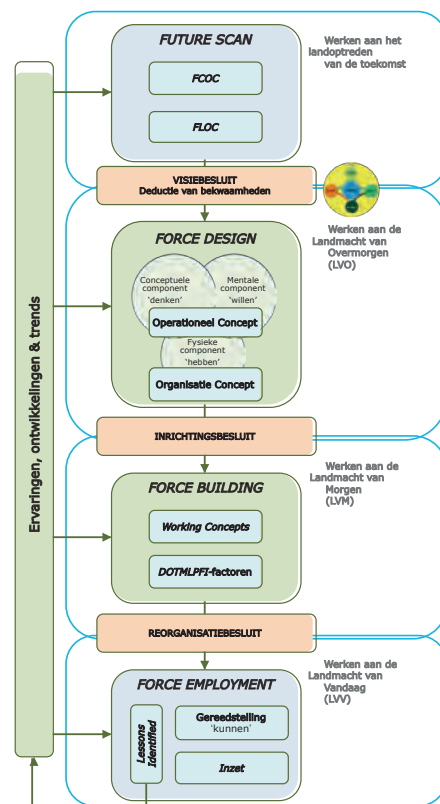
Ervaringen, ontwikkelingen & trends

FUTURE SCAN

FCOC

FLOC

Werken aan het landoptreden van de toekomst

VISIEBESLUIT
Deductie van bekwaamheden

Werken aan de Landmacht van Overmorgen (LVO)

FORCE DESIGN

Conceptuele component 'denken'

Mentale component 'willen'

Operationeel Concept

Fysieke component 'hebben'

Organisatie Concept

INRICHTINGSBESLUIT

Werken aan de Landmacht van Morgen (LVM)

FORCE BUILDING

Working Concepts

DOTMLPFI-factoren

REORGANISATIEBESLUIT

Werken aan de Landmacht van Vandaag (LVV)

FORCE EMPLOYMENT

Lessons Identified

Gereedstelling 'kunnen'

Inzet